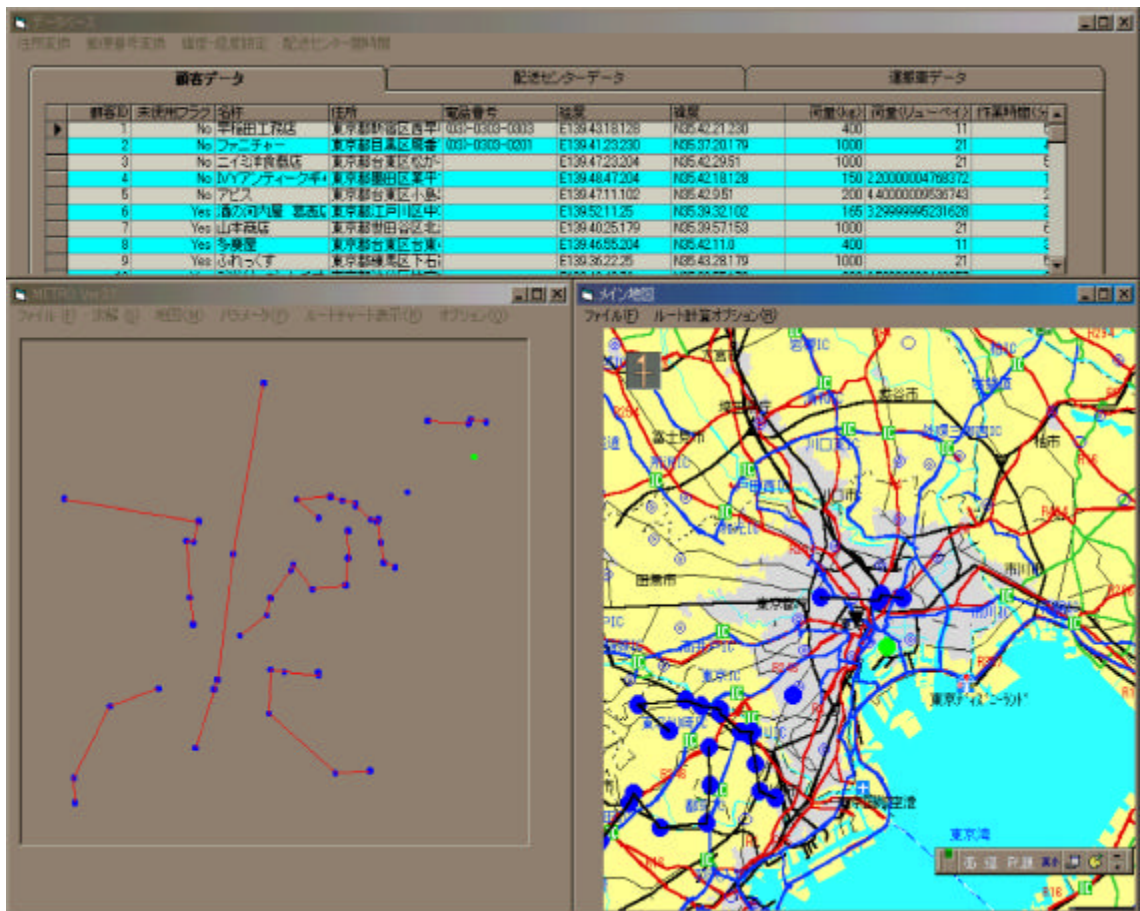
データシート

住所変換　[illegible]　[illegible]　配送センター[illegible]

顧客データ　配送センターデータ　運搬車データ

| | 顧客ID | 未使用フラグ | 名称 | 住所 | 電話番号 | 経度 | 緯度 | 荷重(kg) | 荷重(リューベイ) | 作業時間(分) |
|---|---|---|---|---|---|---|---|---|---|---|
| ▶ | 1 | No | 早稲田工務店 | 東京都新宿区西早 | 03-0303-0303 | E139.43.18.128 | N35.42.21.230 | 400 | 11 | |
| | 2 | No | ファニチャー | 東京都目黒区駒場 | 03-0303-0201 | E139.41.23.230 | N35.37.20.179 | 1000 | 21 | |
| | 3 | No | ニイミ食器店 | 東京都台東区松が | | E139.47.23.204 | N35.42.29.51 | 1000 | 21 | |
| | 4 | No | IVYアンティーク | 東京都墨田区業平 | | E139.48.47.204 | N35.42.18.128 | 150 | 2.20000004768372 | |
| | 5 | No | アピス | 東京都台東区小島 | | E139.47.11.102 | N35.42.9.51 | 200 | 4.40000009536743 | |
| | 6 | Yes | 酒の河内屋 葛西 | 東京都江戸川区中 | | E139.52.11.25 | N35.39.32.102 | 165 | 3.29999995231628 | |
| | 7 | Yes | 山本商店 | 東京都世田谷区北 | | E139.40.25.179 | N35.39.57.153 | 1000 | 21 | |
| | 8 | Yes | 多慶屋 | 東京都台東区台東 | | E139.46.55.204 | N35.42.11.0 | 400 | 11 | |
| | 9 | Yes | ふれっくす | 東京都練馬区下石 | | E139.36.22.25 | N35.43.28.179 | 1000 | 21 | |

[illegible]

ファイル　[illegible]　地図　パラメータ　ルートチャート表示　オプション

メイン地図

ファイル(F)　ルート計算オプション(R)

越谷市　草加市　富士見市　川口市　柏市　田無市　東京都　市川市　東京ディズニーランド　東京湾　東京IC

南 | 北 | 西 | 東